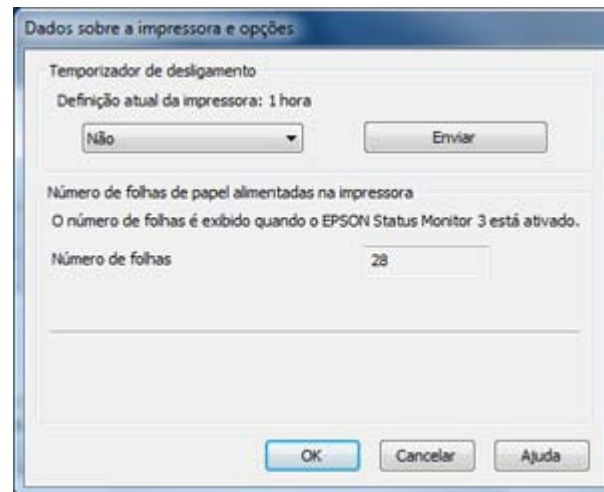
Dados sobre a impressora e opções

Temporizador de desligamento

Definição atual da impressora: 1 hora

Não

Enviar

Número de folhas de papel alimentadas na impressora

O número de folhas é exibido quando o EPSON Status Monitor 3 está ativado.

Número de folhas

28

OK

Cancelar

Ajuda